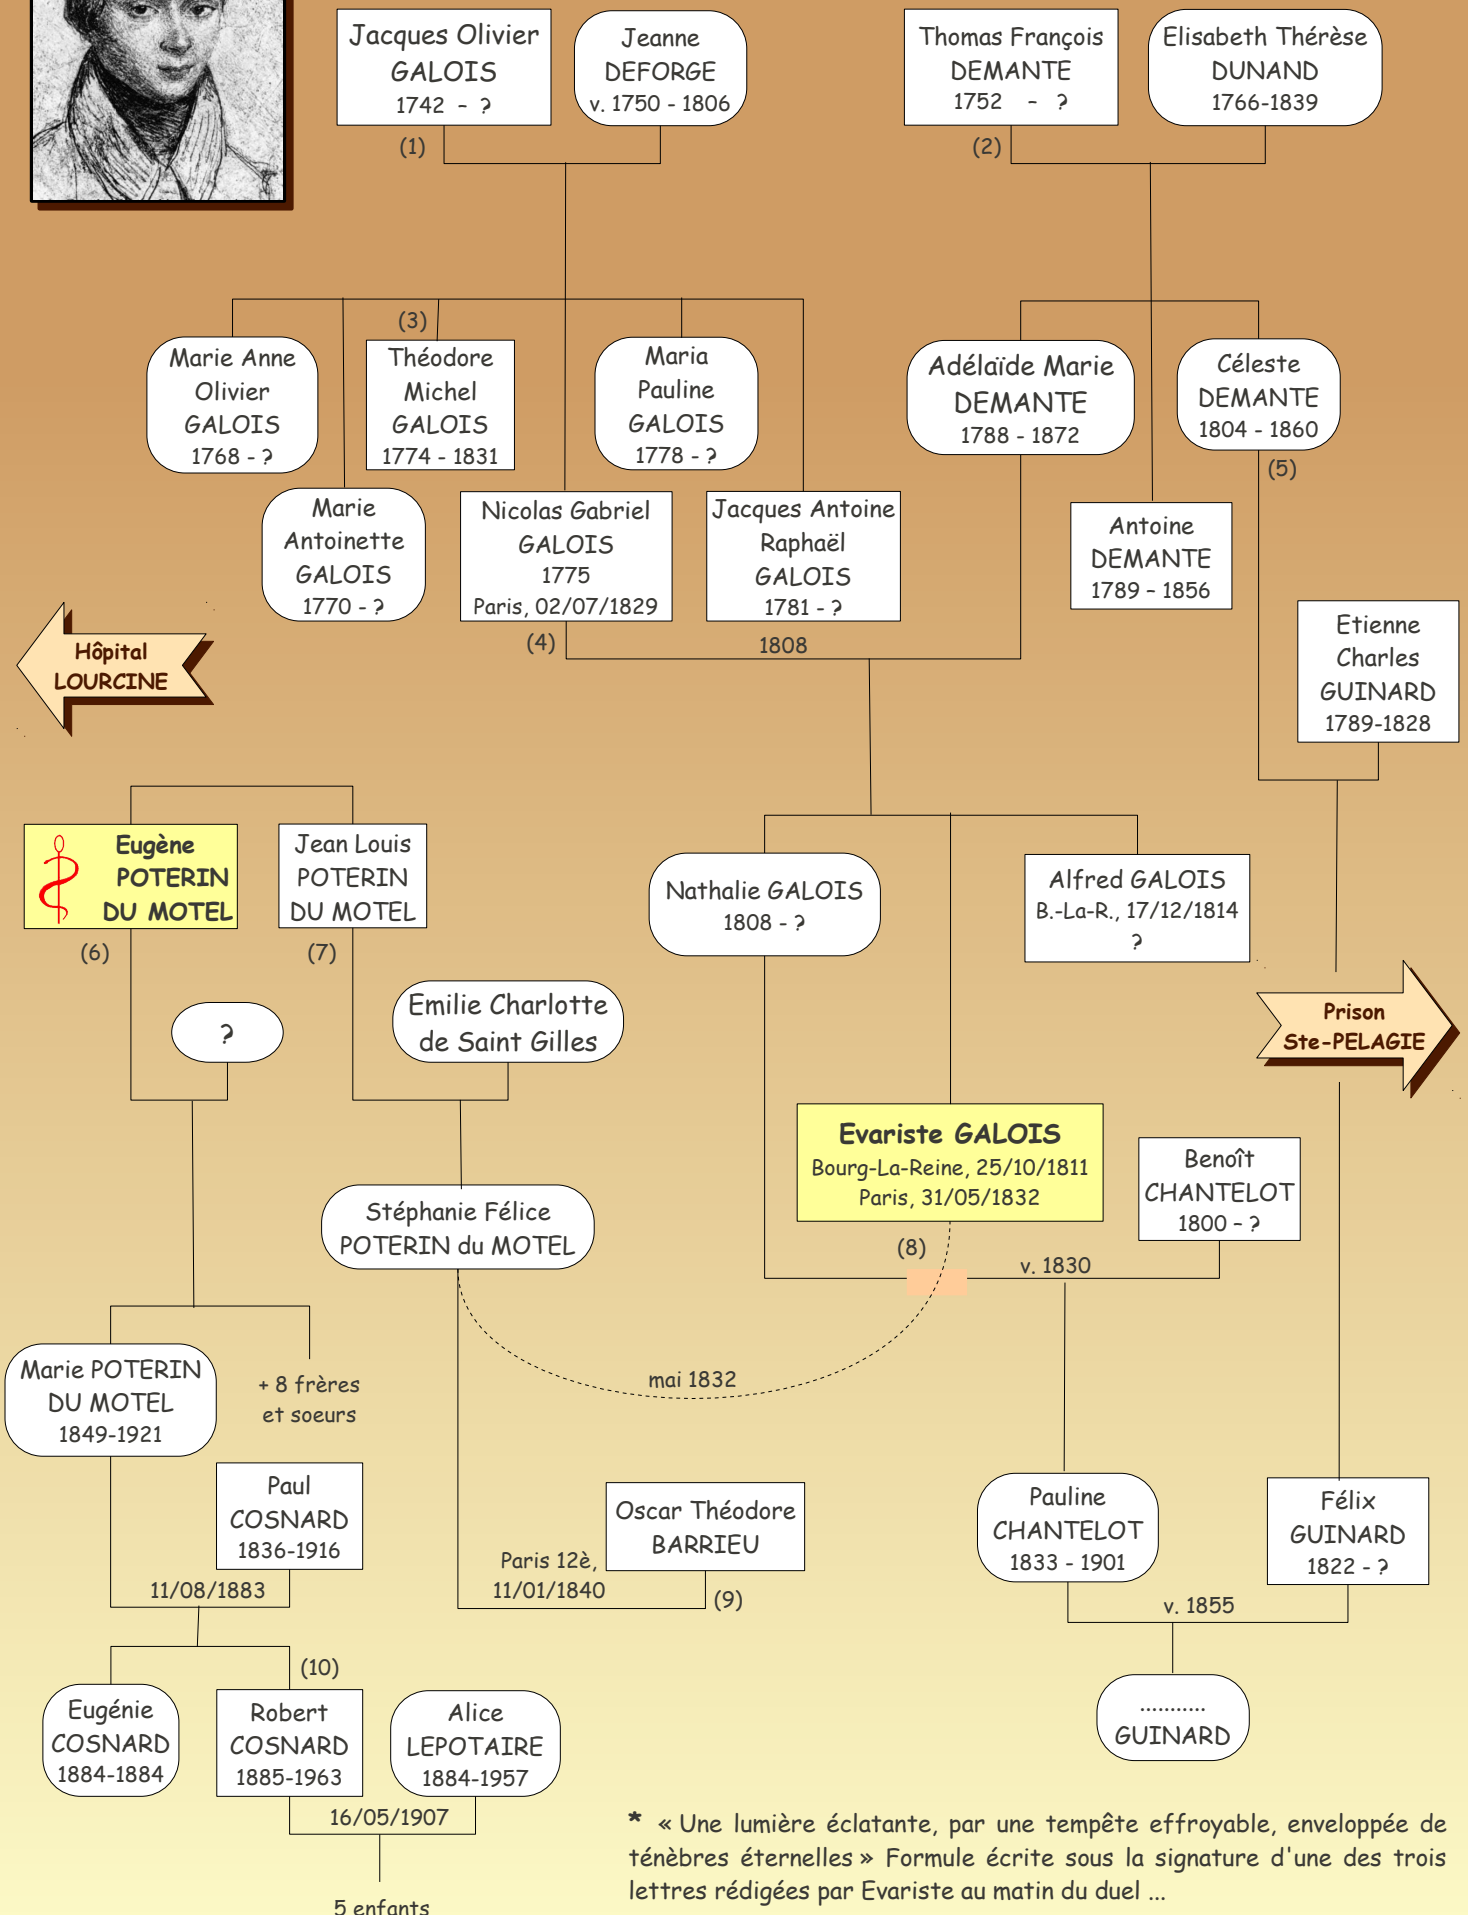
Jacques Olivier GALOIS 1742 - ?

Jeanne DEFORGE v. 1750 - 1806

(1)

Thomas François DEMANTE 1752 - ?

Elisabeth Thérèse DUNAND 1766-1839

(2)

(3)

Marie Anne Olivier GALOIS 1768 - ?

Théodore Michel GALOIS 1774 - 1831

Maria Pauline GALOIS 1778 - ?

Adélaïde Marie DEMANTE 1788 - 1872

Céleste DEMANTE 1804 - 1860

(5)

Marie Antoinette GALOIS 1770 - ?

Nicolas Gabriel GALOIS 1775 Paris, 02/07/1829

Jacques Antoine Raphaël GALOIS 1781 - ?

Antoine DEMANTE 1789 - 1856

Hôpital LOURCINE

(4)

1808

Etienne Charles GUINARD 1789-1828

Eugène POTERIN DU MOTEL

Jean Louis POTERIN DU MOTEL

Nathalie GALOIS 1808 - ?

Alfred GALOIS B.-La-R., 17/12/1814 ?

(6)

(7)

?

Emilie Charlotte de Saint Gilles

Prison Ste-PELAGIE

Evariste GALOIS Bourg-La-Reine, 25/10/1811 Paris, 31/05/1832

Benoît CHANTELOT 1800 - ?

Stéphanie Félice POTERIN du MOTEL

(8)

v. 1830

mai 1832

Marie POTERIN DU MOTEL 1849-1921

+ 8 frères et soeurs

Paul COSNARD 1836-1916

Oscar Théodore BARRIEU

Pauline CHANTELOT 1833 - 1901

Félix GUINARD 1822 - ?

Paris 12è, 11/01/1840

(9)

11/08/1883

v. 1855

(10)

Eugénie COSNARD 1884-1884

Robert COSNARD 1885-1963

Alice LEPOTAIRE 1884-1957

.......... GUINARD

16/05/1907

5 enfants

* « Une lumière éclatante, par une tempête effroyable, enveloppée de ténèbres éternelles » Formule écrite sous la signature d'une des trois lettres rédigées par Evariste au matin du duel ...